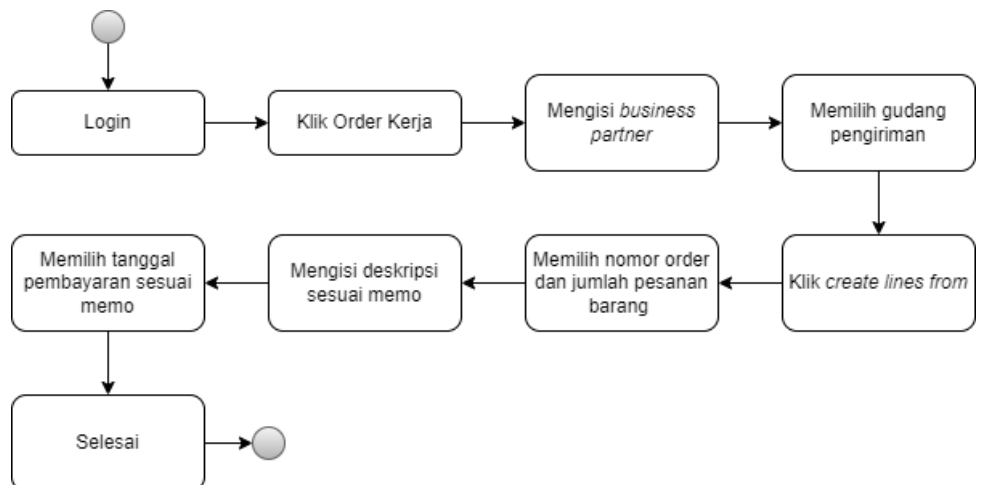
Login

Klik Order Kerja

Mengisi *business partner*

Memilih gudang pengiriman

Klik *create lines from*

Memilih nomor order dan jumlah pesanan barang

Mengisi deskripsi sesuai memo

Memilih tanggal pembayaran sesuai memo

Selesai